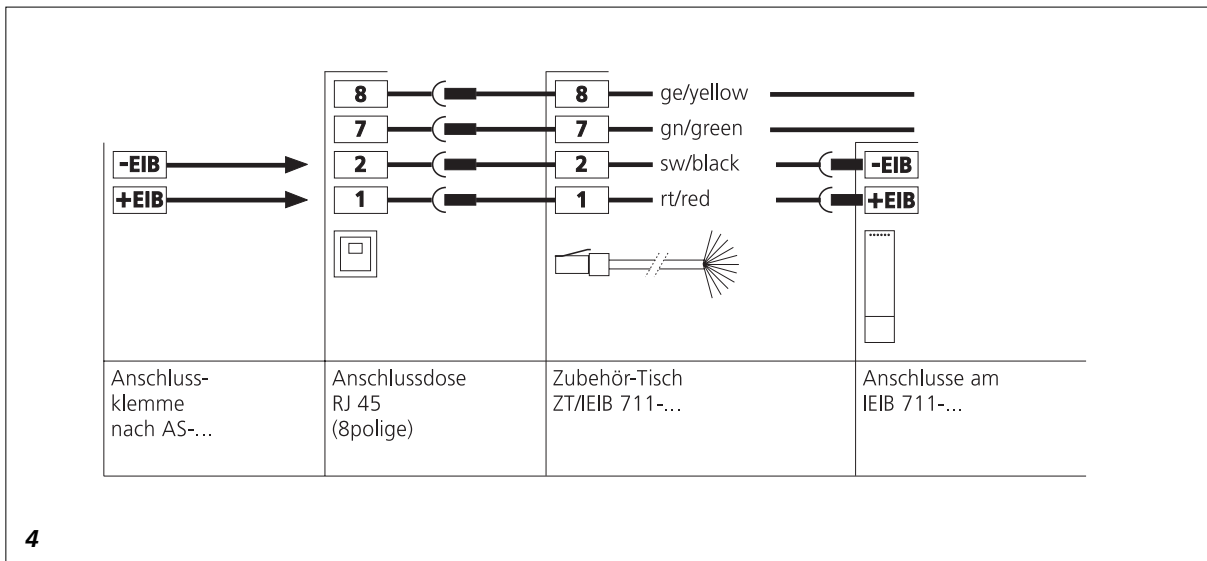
8
7
2
1
-EIB
+EIB
8 ge/yellow
7 gn/green
2 sw/black
1 rt/red
-EIB
+EIB

| Anschlussklemme nach AS-... | Anschlussdose RJ 45 (8polige) | Zubehör-Tisch ZT/IEIB 711-... | Anschlusse am IEIB 711-... |
|---|---|---|---|

4